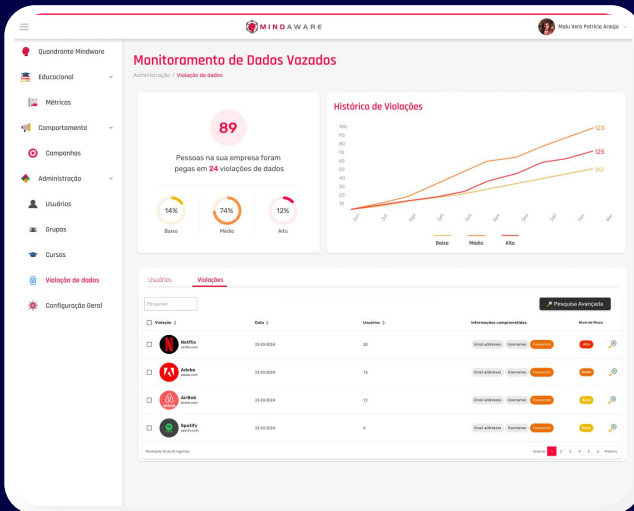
MINDAWARE

Malu Vera Patricia Araujo

Quadrante Mindware
Educacional
Métricas
Comportamento
Campanhas
Administração
Usuários
Grupos
Cursos
Violação de dados
Configuração Geral

Monitoramento de Dados Vazados

Administração / Violação de dados

89

Pessoas na sua empresa foram pegas em 24 violações de dados

14%
Baixo

74%
Médio

12%
Alto

Histórico de Violações

100
90
80
70
60
50
40
30
20
10

123
126
90

Jun Jul Ago Set Out Nov Dez Jan Fev

Baixo Médio Alto

Usuários Violações

Pesquisar

Pesquisa Avançada

| Violação | Data | Usuários | Informações comprometidas | Nível de Risco |
|---|---|---|---|---|
| Netflix netflix.com | 23-03-2024 | 30 | Email addresses Usernames Passwords | Alto |
| Adobe adobe.com | 23-03-2024 | 15 | Email addresses Usernames Passwords | Médio |
| AirBnb airbnb.com | 23-03-2024 | 12 | Email addresses Usernames Passwords | Baixo |
| Spotify spotify.com | 23-03-2024 | 9 | Email addresses Usernames Passwords | Baixo |

Mostrando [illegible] registros

Anterior 1 2 3 4 5 ... Próximo